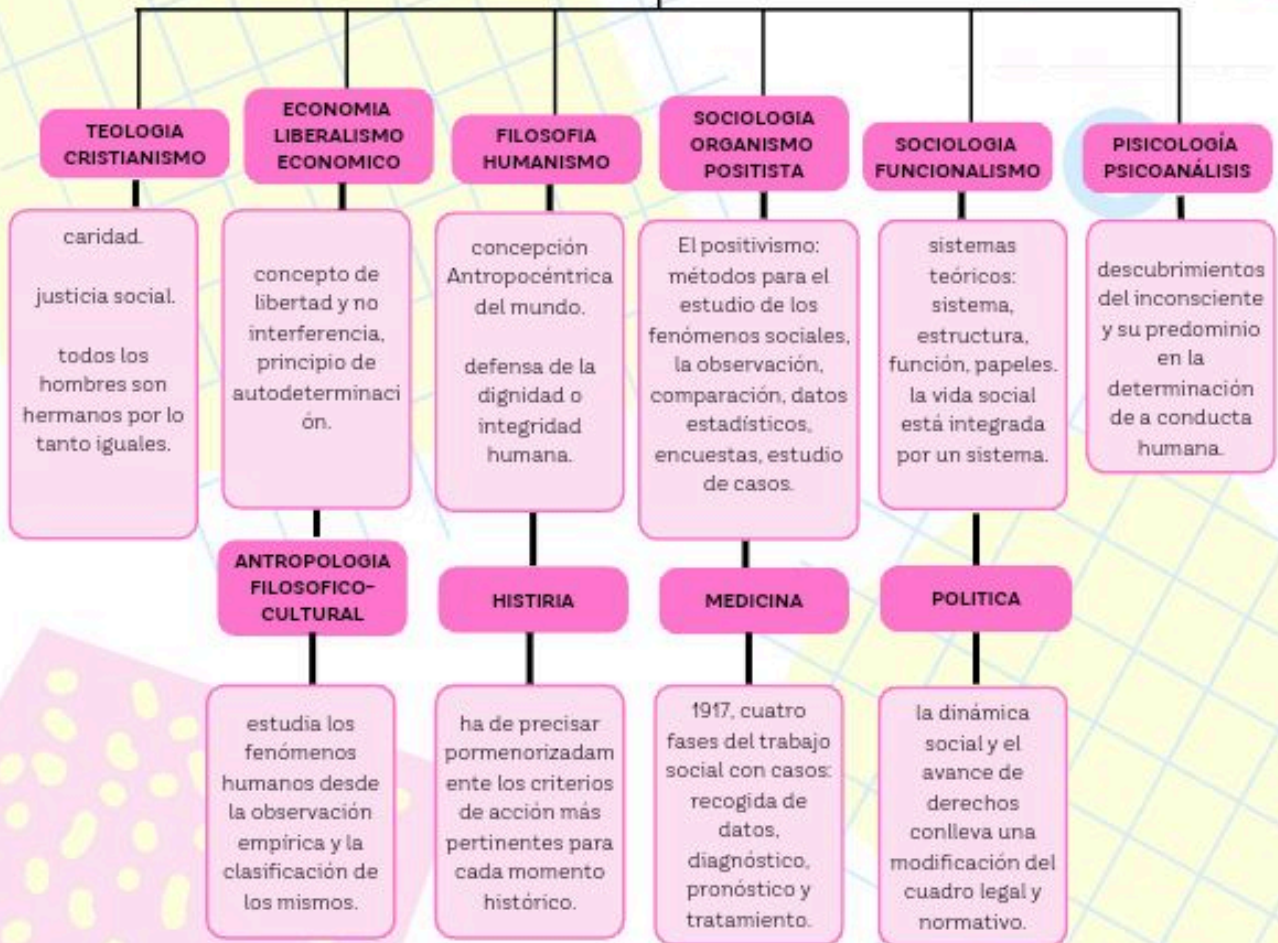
TEOLOGIA CRISTIANISMO

caridad.

justicia social.

todos los hombres son hermanos por lo tanto iguales.

ECONOMIA LIBERALISMO ECONOMICO

concepto de libertad y no interferencia, principio de autodeterminación.

ANTROPOLOGIA FILOSOFICO-CULTURAL

estudia los fenómenos humanos desde la observación empírica y la clasificación de los mismos.

FILOSOFIA HUMANISMO

concepción Antropocéntrica del mundo.

defensa de la dignidad o integridad humana.

HISTIRIA

ha de precisar pormenorizadamente los criterios de acción más pertinentes para cada momento histórico.

SOCIOLOGIA ORGANISMO POSITISTA

El positivismo: métodos para el estudio de los fenómenos sociales, la observación, comparación, datos estadísticos, encuestas, estudio de casos.

MEDICINA

1917, cuatro fases del trabajo social con casos: recogida de datos, diagnóstico, pronóstico y tratamiento.

SOCIOLOGIA FUNCIONALISMO

sistemas teóricos: sistema, estructura, función, papeles. la vida social está integrada por un sistema.

POLITICA

la dinámica social y el avance de derechos conlleva una modificación del cuadro legal y normativo.

PISICOLOGÍA PSICOANÁLISIS

descubrimientos del inconsciente y su predominio en la determinación de a conducta humana.